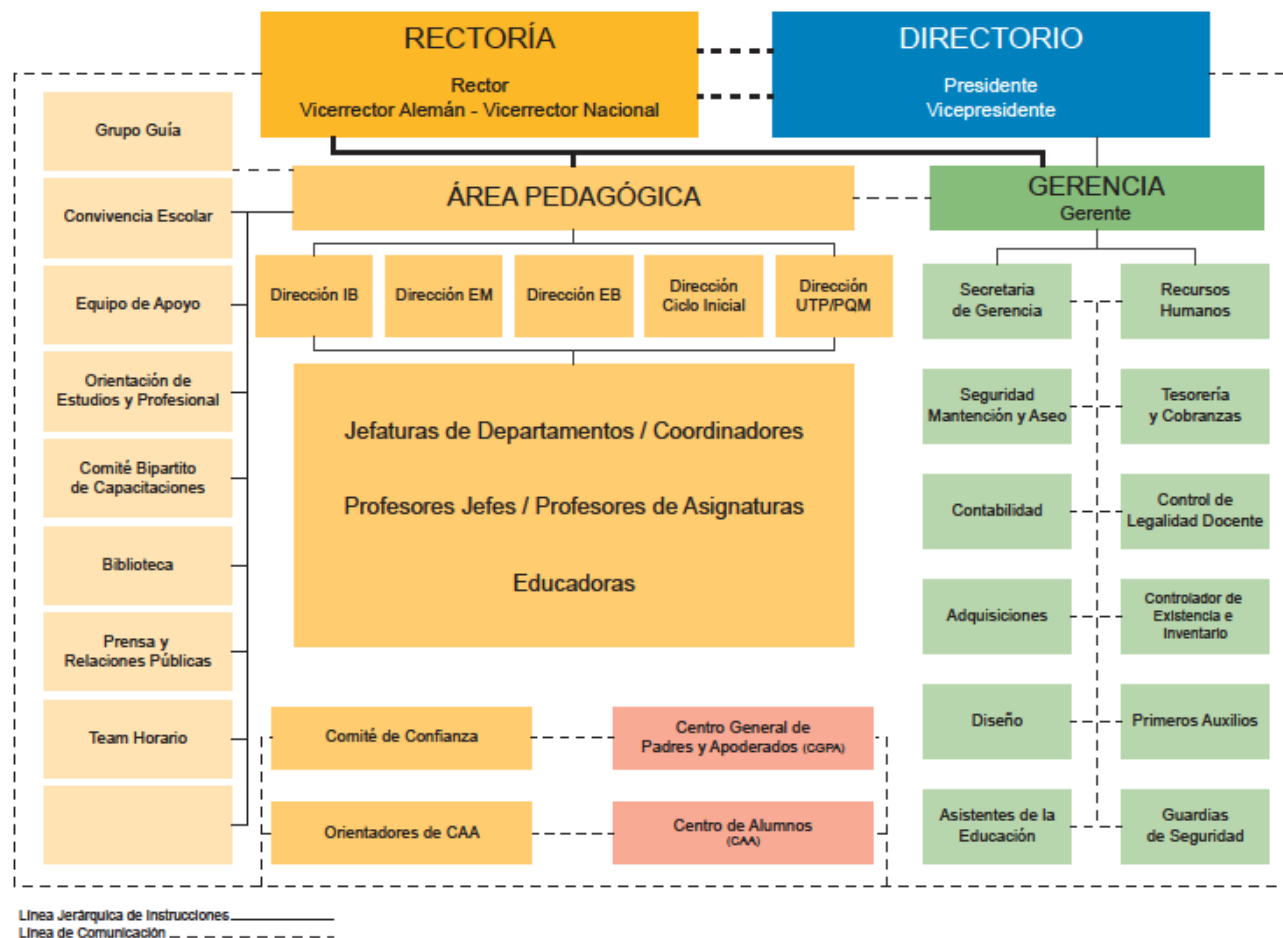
RECTORÍA
Rector
Vicerrector Alemán - Vicerrector Nacional

DIRECTORIO
Presidente
Vicepresidente

Grupo Guía

Convivencia Escolar

Equipo de Apoyo

Orientación de Estudios y Profesional

Comité Bipartito de Capacitaciones

Biblioteca

Prensa y Relaciones Públicas

Team Horario

ÁREA PEDAGÓGICA

Dirección IB
Dirección EM
Dirección EB
Dirección Ciclo Inicial
Dirección UTP/PQM

Jefaturas de Departamentos / Coordinadores

Profesores Jefes / Profesores de Asignaturas

Educadoras

Comité de Confianza
Centro General de Padres y Apoderados (CGPA)

Orientadores de CAA
Centro de Alumnos (CAA)

GERENCIA
Gerente

Secretaria de Gerencia
Recursos Humanos

Seguridad Mantención y Aseo
Tesorería y Cobranzas

Contabilidad
Control de Legalidad Docente

Adquisiciones
Controlador de Existencia e Inventario

Diseño
Primeros Auxilios

Asistentes de la Educación
Guardias de Seguridad

Línea Jerárquica de Instrucciones
Línea de Comunicación